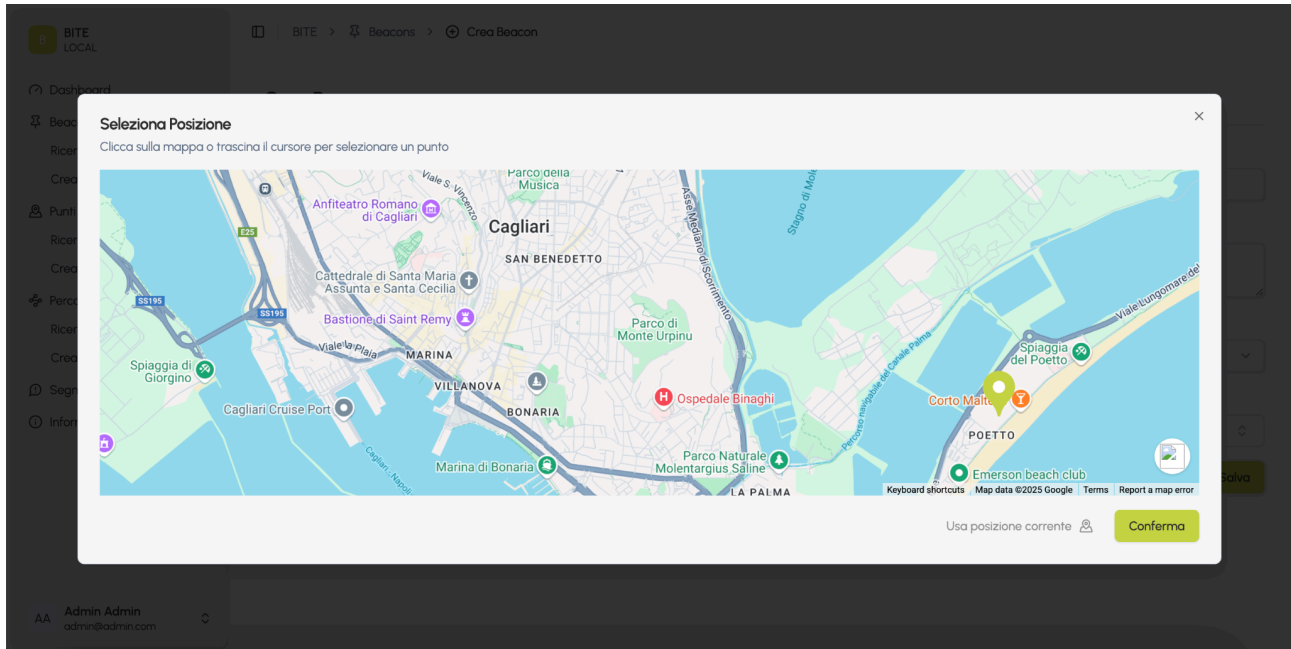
B BITE LOCAL

BITE > Beacons > Crea Beacon

Dashboard
Beac
Ricer
Crea
Punti
Ricer
Crea
Perco
Ricer
Crea
Segn
Infor

Admin Admin
admin@admin.com

Salva

Seleziona Posizione
Clicca sulla mappa o trascina il cursore per selezionare un punto

×

Parco della Musica
Viale S. Vincenzo
Anfiteatro Romano di Cagliari
Cagliari
SAN BENEDETTO
Asse Mediano di Scorrimento
Stagno di Molentargius
E25
SS195
SS195
Cattedrale di Santa Maria Assunta e Santa Cecilia
Bastione di Saint Remy
Parco di Monte Urpinu
Viale La Playa
MARINA
VILLANOVA
Spiaggia di Giorgino
BONARIA
Ospedale Binaghi
Cagliari Cruise Port
Percorso naturale del Canale Palma
Viale Lungomare del Poetto
Spiaggia del Poetto
Corto Maltese
POETTO
Marina di Bonaria
Parco Naturale Molentargius Saline
LA PALMA
Emerson beach club
Cagliari - Napoli
Keyboard shortcuts
Map data ©2025 Google
Terms
Report a map error

Usa posizione corrente
Conferma